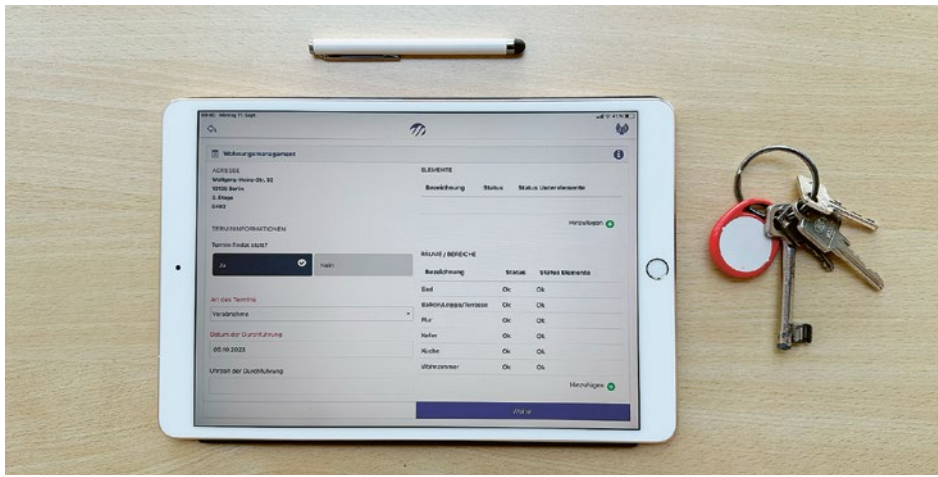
Wohnungsmanagement

ADRESSE
Wolfgang-Heinz-Str. 32
10105 Berlin
2. Etage
0483

TERMININFORMATIONEN
Termin findet statt?
Ja
Nein

Art des Termins
Vorabnahme

Datum der Durchführung
05.10.2023

Uhrzeit der Durchführung

ELEMENTE

| Bezeichnung | Status | Status Unterelemente |
|---|---|---|

Hinzufügen

RÄUME / BEREICHE

| Bezeichnung | Status | Status Elemente |
|---|---|---|
| Bad | Ok | Ok |
| Balkon/Loggia/Terrasse | Ok | Ok |
| Flur | Ok | Ok |
| Keller | Ok | Ok |
| Küche | Ok | Ok |
| Wohnzimmer | Ok | Ok |

Hinzufügen

Weiter